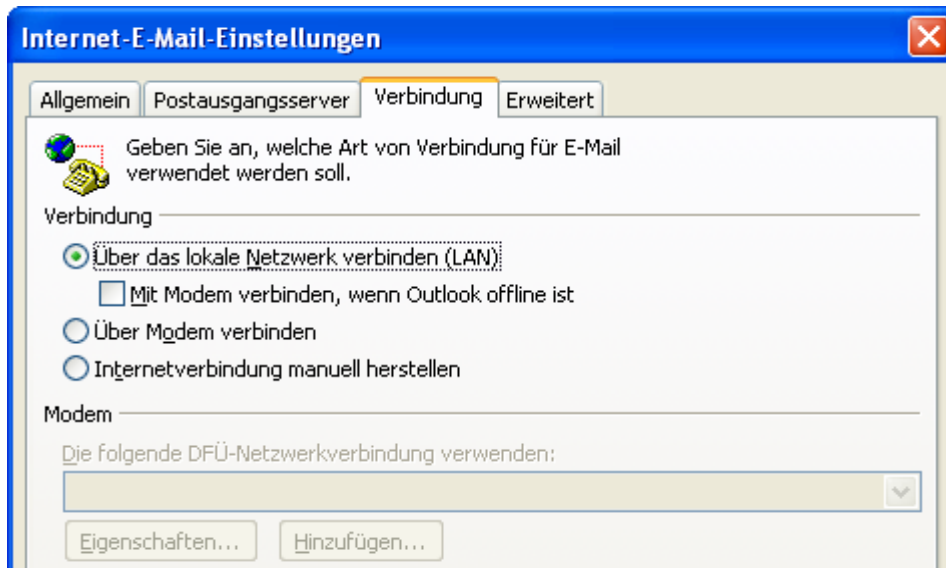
Internet-E-Mail-Einstellungen

Allgemein | Postausgangsserver | Verbindung | Erweitert

Geben Sie an, welche Art von Verbindung für E-Mail verwendet werden soll.

Verbindung

Über das lokale Netzwerk verbinden (LAN)

Mit Modem verbinden, wenn Outlook offline ist

Über Modem verbinden

Internetverbindung manuell herstellen

Modem

Die folgende DFÜ-Netzwerkverbindung verwenden:

Eigenschaften...

Hinzufügen...